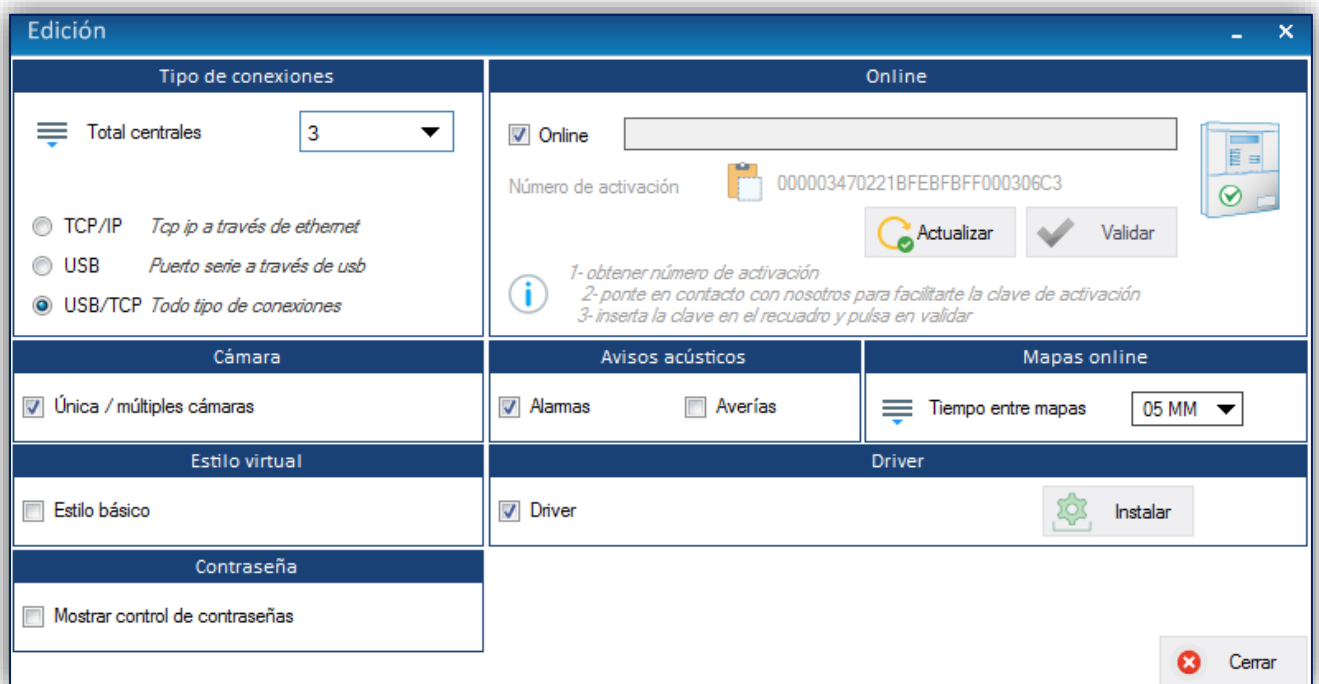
Edición

Tipo de conexiones

Total centrales 3

TCP/IP Tcp ip a través de ethernet
USB Puerto serie a través de usb
USB/TCP Todo tipo de conexiones

Online

Online

Número de activación 000003470221BFEBFBFF000306C3

Actualizar Validar

1- obtener número de activación
2- ponte en contacto con nosotros para facilitarte la clave de activación
3- inserta la clave en el recuadro y pulsa en validar

Cámara

Única / múltiples cámaras

Avisos acústicos

Alarmas Averías

Mapas online

Tiempo entre mapas 05 MM

Estilo virtual

Estilo básico

Driver

Driver Instalar

Contraseña

Mostrar control de contraseñas

Cerrar